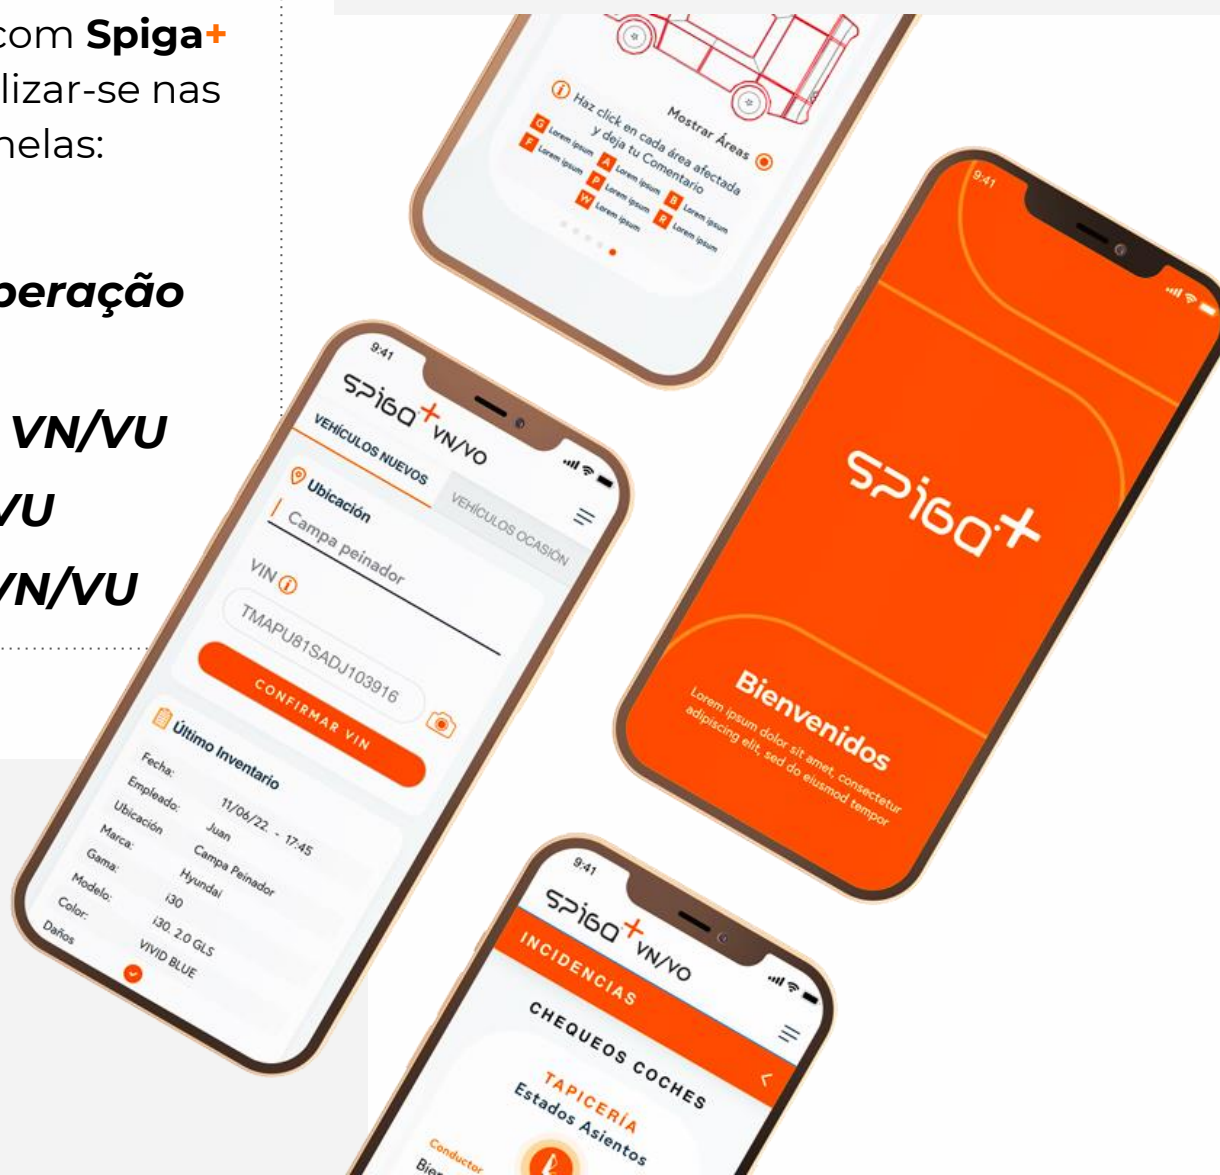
com **Spiga+**
lizar-se nas
nelas:

*peração*

*VN/VU*
*VU*
*VN/VU*

Mostrar Áreas
Haz click en cada área afectada y deja tu Comentario
G Lorem ipsum
F Lorem ipsum
A Lorem ipsum
P Lorem ipsum
W Lorem ipsum
B Lorem ipsum
R Lorem ipsum

9:41
Spiga+
Bienvenidos
Lorem ipsum dolor sit amet, consectetur adipiscing elit, sed do eiusmod tempor

9:41
Spiga+ VN/VO
VEHÍCULOS NUEVOS
VEHÍCULOS OCASIÓN
Ubicación
Campa peinador
VIN
TMAPU81SADJ103916
CONFIRMAR VIN
Último Inventario
Fecha: 11/06/22. - 17:45
Empleado: Juan
Ubicación: Campa Peinador
Marca: Hyundai
Gama: i30
Modelo: i30, 2.0 GLS
Color: VIVID BLUE
Daños

9:41
Spiga+ VN/VO
INCIDENCIAS
CHEQUEOS COCHES
TAPICERÍA
Estados Asientos
Conductor
Bien